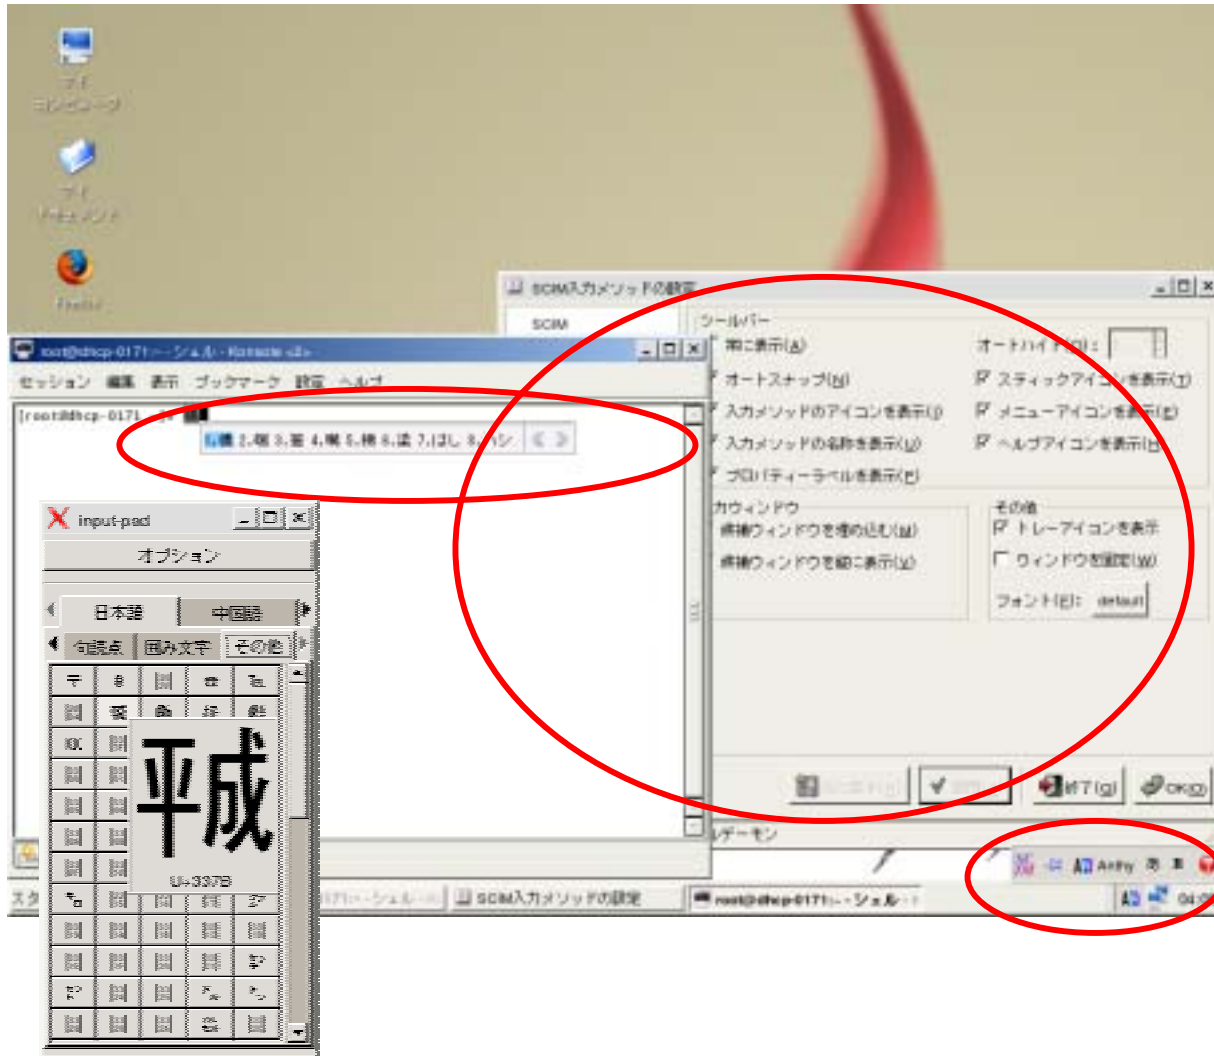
マイ コンピュータ

マイ ドキュメント

Firefox

SCIM入力メソッドの設定

SCIM

ツールバー
常に表示(A)
オートスナップ(N)
入力メソッドのアイコンを表示(I)
入力メソッドの名称を表示(U)
プロパティーラベルを表示(P)
オートハイド(O):
スティックアイコンを表示(T)
メニューアイコンを表示(E)
ヘルプアイコンを表示(H)

カウィンドウ
候補ウィンドウを埋め込む(M)
候補ウィンドウを縦に表示(V)

その他
トレーアイコンを表示
ウィンドウを固定(W)
フォント(F): default

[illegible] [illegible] 終了(Q) OK(O)

root@dhcp-0171:~ - シェル - Konsole <2>
セッション 編集 表示 ブックマーク 設定 ヘルプ
[root@dhcp-0171 ~]#
1.橋 2.端 3.箸 4.嘴 5.楴 6.谎 7.はし 8.ハシ

input-pad
オプション
日本語 中国語
句読点 囲み文字 その他
平成
U+337B

レデーモン
Anthy
スタ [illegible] 0171:~ - シェル SCIM入力メソッドの設定 root@dhcp-0171:~ - シェル